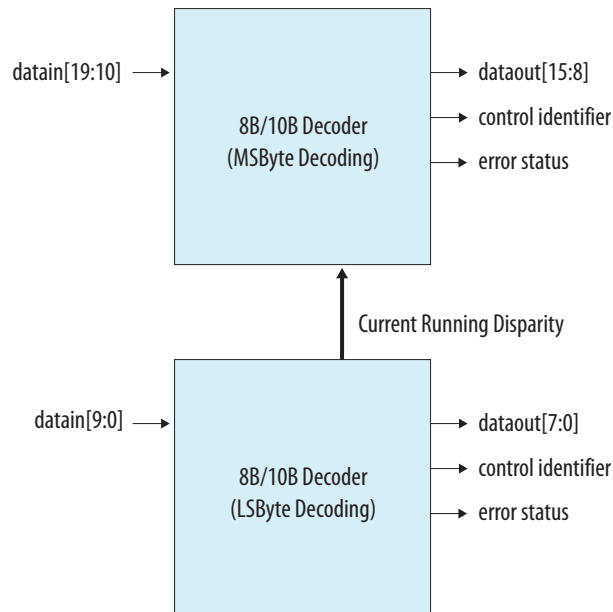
datain[19:10]

8B/10B Decoder
(MSByte Decoding)

dataout[15:8]
control identifier
error status

Current Running Disparity

datain[9:0]

8B/10B Decoder
(LSByte Decoding)

dataout[7:0]
control identifier
error status